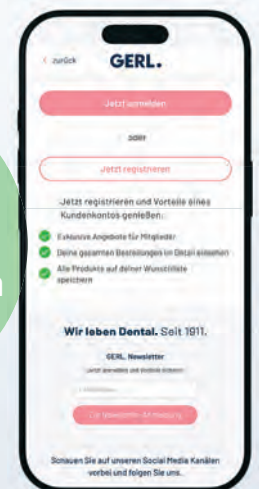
< zurück GERL.

Jetzt anmelden

oder

Jetzt registrieren

Jetzt registrieren und Vorteile eines Kundenkontos genießen:

Exklusive Angebote für Mitglieder

Deine gesamten Bestellungen im Detail einsehen

Alle Produkte auf deiner Wunschliste speichern

Wir leben Dental. Seit 1911.

GERL. Newsletter

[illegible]

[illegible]

Zur Newsletter-Anmeldung

Schauen Sie auf unseren Social Media Kanälen vorbei und folgen Sie uns.